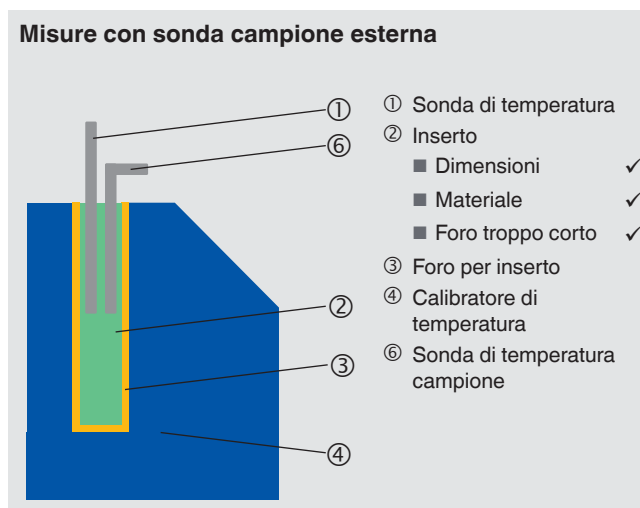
Misure con sonda campione esterna

①
⑥
②
③
④

① Sonda di temperatura
② Inserto
■ Dimensioni ✓
■ Materiale ✓
■ Foro troppo corto ✓
③ Foro per inserto
④ Calibratore di temperatura
⑥ Sonda di temperatura campione